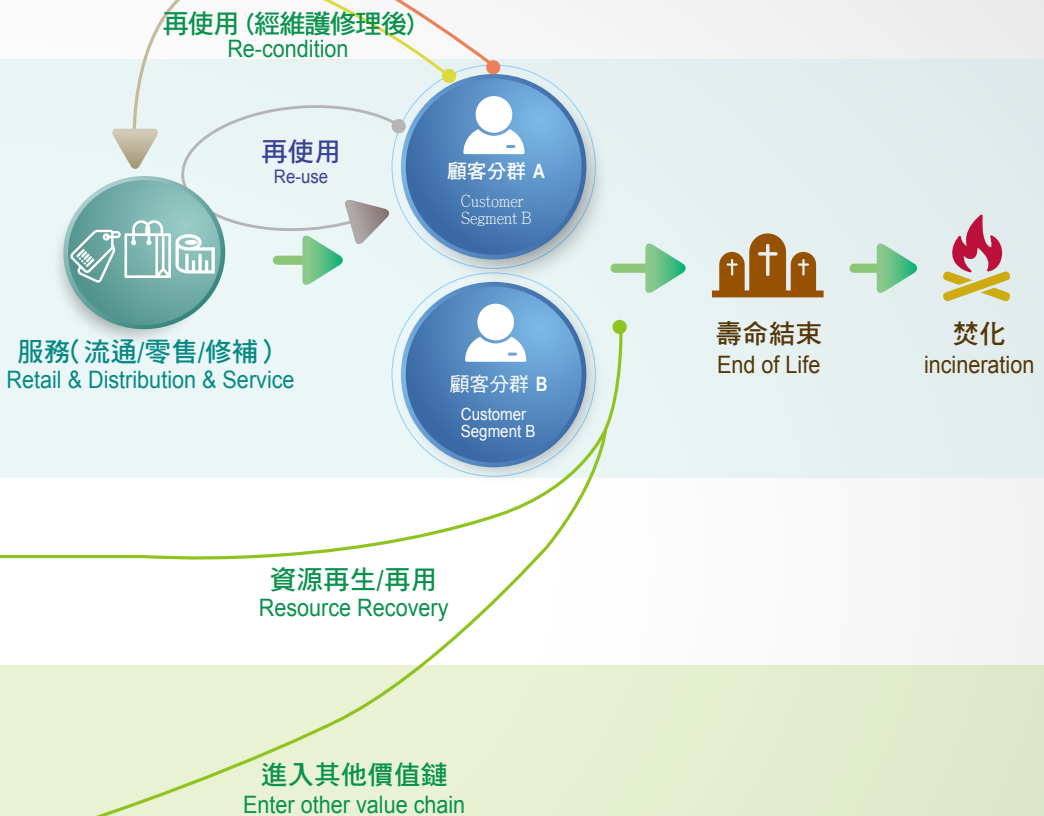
再使用 (經維護修理後)
Re-condition

再使用
Re-use

顧客分群 A
Customer Segment B

服務( 流通/零售/修補 )
Retail & Distribution & Service

顧客分群 B
Customer Segment B

壽命結束
End of Life

焚化
incineration

資源再生/再用
Resource Recovery

進入其他價值鏈
Enter other value chain